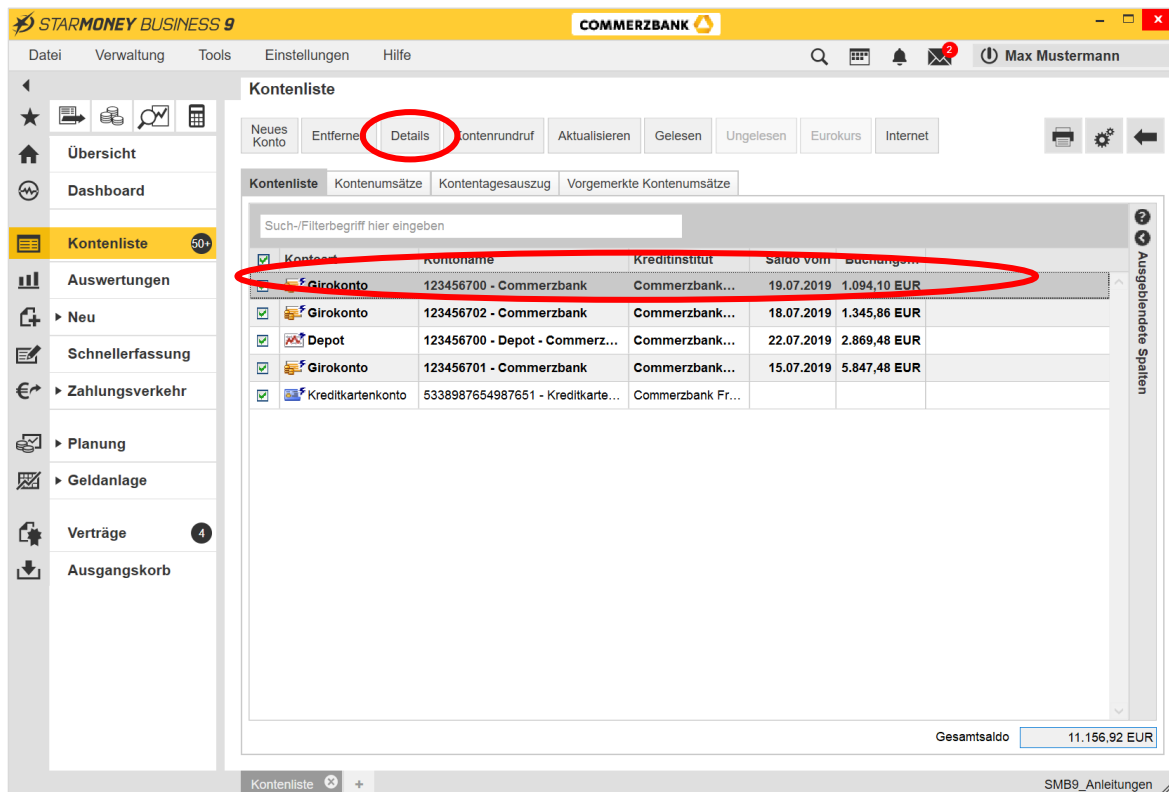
STARMONEY BUSINESS 9
COMMERZBANK

Datei Verwaltung Tools Einstellungen Hilfe

2
Max Mustermann

Übersicht
Dashboard
Kontenliste 50+
Auswertungen
Neu
Schnellerfassung
Zahlungsverkehr
Planung
Geldanlage
Verträge 4
Ausgangskorb

Kontenliste

Neues Konto | Entfernen | Details | Kontenrundruf | Aktualisieren | Gelesen | Ungelesen | Eurokurs | Internet

Kontenliste | Kontenumsätze | Kontentagesauszug | Vorgemerkte Kontenumsätze

Such-/Filterbegriff hier eingeben

| Kontoart | Kontoname | Kreditinstitut | Saldo vom | Buchungs... |
|---|---|---|---|---|
| Girokonto | 123456700 - Commerzbank | Commerzbank... | 19.07.2019 | 1.094,10 EUR |
| Girokonto | 123456702 - Commerzbank | Commerzbank... | 18.07.2019 | 1.345,86 EUR |
| Depot | 123456700 - Depot - Commerz... | Commerzbank... | 22.07.2019 | 2.869,48 EUR |
| Girokonto | 123456701 - Commerzbank | Commerzbank... | 15.07.2019 | 5.847,48 EUR |
| Kreditkartenkonto | 5338987654987651 - Kreditkarte... | Commerzbank Fr... | | |

Ausgeblendete Spalten

Gesamtsaldo 11.156,92 EUR

Kontenliste +

SMB9_Anleitungen